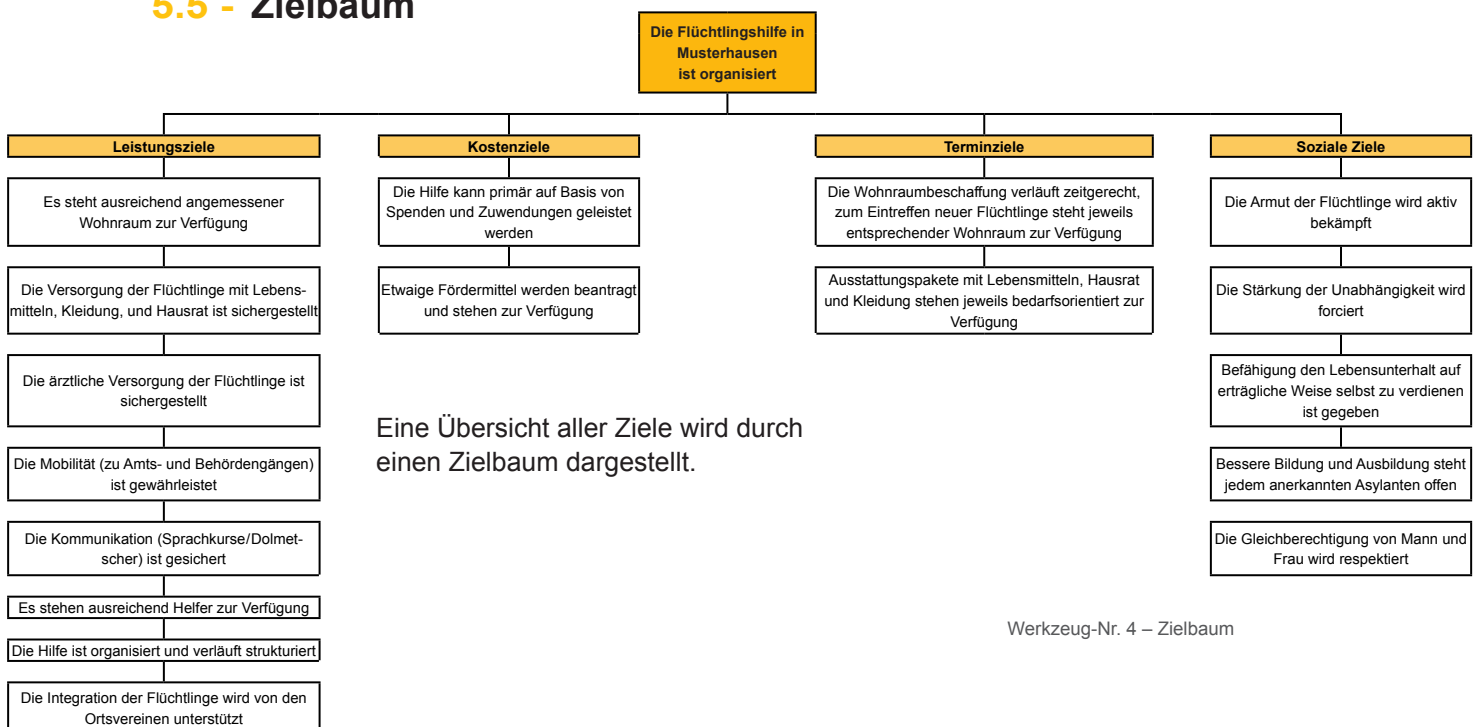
5.5 - Zielbaum

Die Flüchtlingshilfe in Musterhausen ist organisiert

Leistungsziele

Es steht ausreichend angemessener Wohnraum zur Verfügung

Die Versorgung der Flüchtlinge mit Lebensmitteln, Kleidung, und Hausrat ist sichergestellt

Die ärztliche Versorgung der Flüchtlinge ist sichergestellt

Die Mobilität (zu Amts- und Behördengängen) ist gewährleistet

Die Kommunikation (Sprachkurse/Dolmetscher) ist gesichert

Es stehen ausreichend Helfer zur Verfügung

Die Hilfe ist organisiert und verläuft strukturiert

Die Integration der Flüchtlinge wird von den Ortsvereinen unterstützt

Kostenziele

Die Hilfe kann primär auf Basis von Spenden und Zuwendungen geleistet werden

Etwaige Fördermittel werden beantragt und stehen zur Verfügung

Eine Übersicht aller Ziele wird durch einen Zielbaum dargestellt.

Terminziele

Die Wohnraumbeschaffung verläuft zeitgerecht, zum Eintreffen neuer Flüchtlinge steht jeweils entsprechender Wohnraum zur Verfügung

Ausstattungspakete mit Lebensmitteln, Hausrat und Kleidung stehen jeweils bedarfsorientiert zur Verfügung

Soziale Ziele

Die Armut der Flüchtlinge wird aktiv bekämpft

Die Stärkung der Unabhängigkeit wird forciert

Befähigung den Lebensunterhalt auf erträgliche Weise selbst zu verdienen ist gegeben

Bessere Bildung und Ausbildung steht jedem anerkannten Asylanten offen

Die Gleichberechtigung von Mann und Frau wird respektiert

Werkzeug-Nr. 4 – Zielbaum